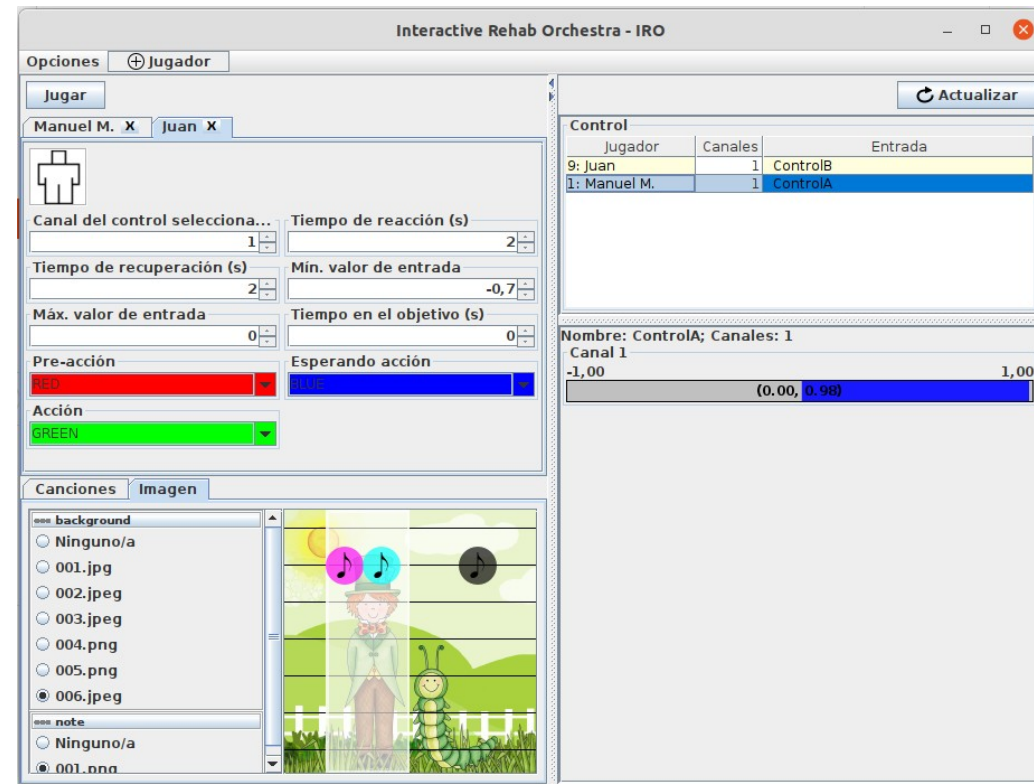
Interactive Rehab Orchestra - IRO

Opciones ⊕ Jugador

Jugar

Manuel M. X Juan X

Canal del control selecciona...
1
Tiempo de reacción (s)
2
Tiempo de recuperación (s)
2
Mín. valor de entrada
-0,7
Máx. valor de entrada
0
Tiempo en el objetivo (s)
0
Pre-acción
RED
Esperando acción
BLUE
Acción
GREEN

Canciones Imagen

background
Ninguno/a
001.jpg
002.jpeg
003.jpeg
004.png
005.png
006.jpeg
note
Ninguno/a
001.png

Actualizar

Control

| Jugador | Canales | Entrada |
|---|---|---|
| 9: Juan | 1 | ControlB |
| 1: Manuel M. | 1 | ControlA |

Nombre: ControlA; Canales: 1
Canal 1
-1,00 1,00
(0.00, 0.98)